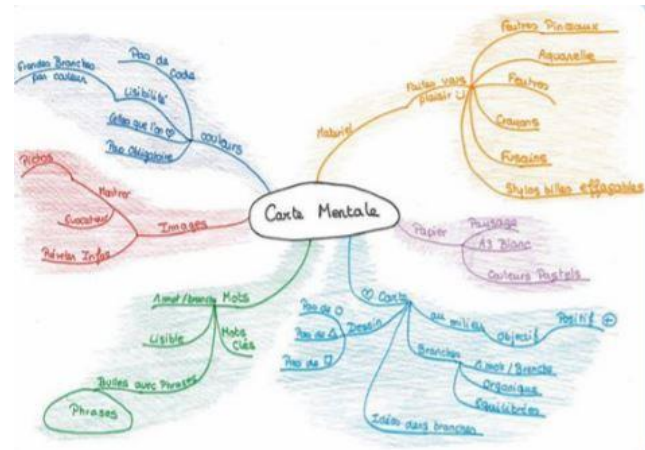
Carte Mentale

Grandes Branches par couleurs
Pas de Code
Lisibilité
Celles que l'on ♡
Pas Obligatoire
couleurs

Pictos
Montrer
Evocateur
Relever Infos
Images

Matériel
Faites vous plaisir !!
Feutres Pinceaux
Aquarelle
Feutres
Crayons
Fusains
Stylos billes effaçables

Papier
Paysage
A3 Blanc
Couleurs Pastels

1 mot / branche
Mots
Lisible
Mots Clés
Bulles avec Paroles
Phrases

♡ Carte
Pas de ○
Pas de △
Pas de ▢
Dessin
au milieu
objectif
Positif ☺
Branches
1 mot / Branche
Organique
Equilibrées
Idées dans branches